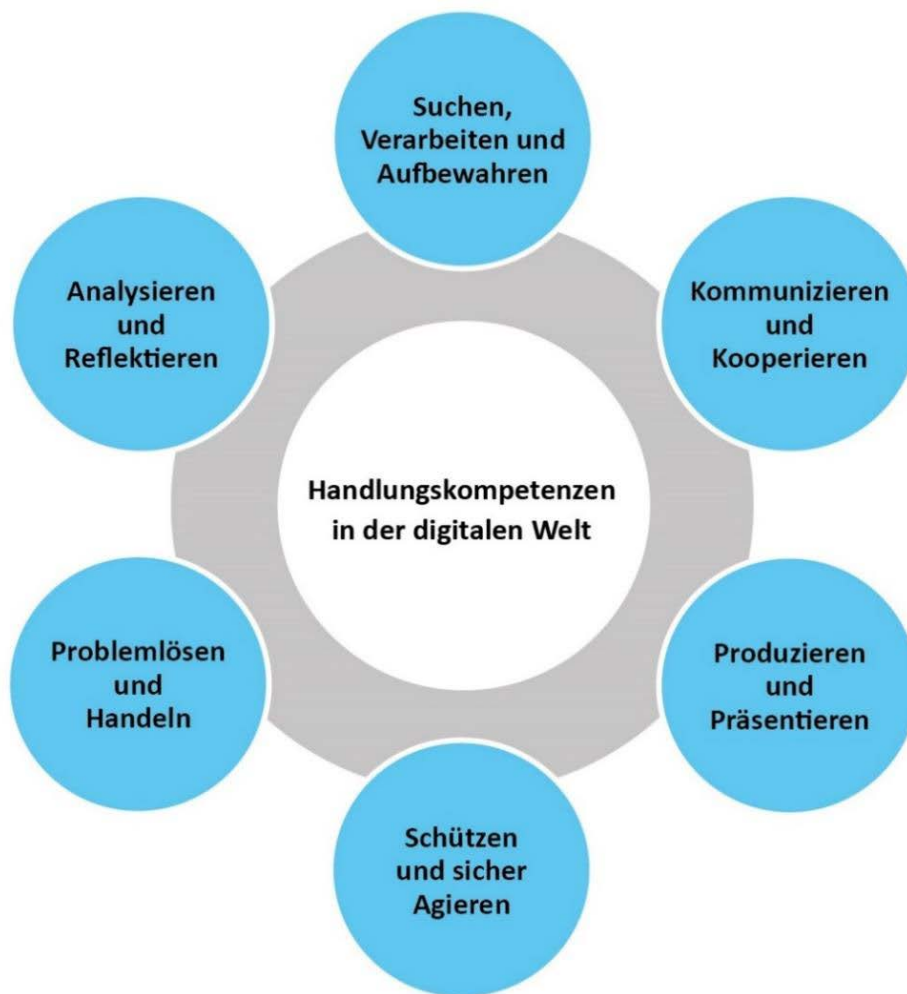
Suchen, Verarbeiten und Aufbewahren

Analysieren und Reflektieren

Kommunizieren und Kooperieren

Handlungskompetenzen in der digitalen Welt

Problemlösen und Handeln

Produzieren und Präsentieren

Schützen und sicher Agieren